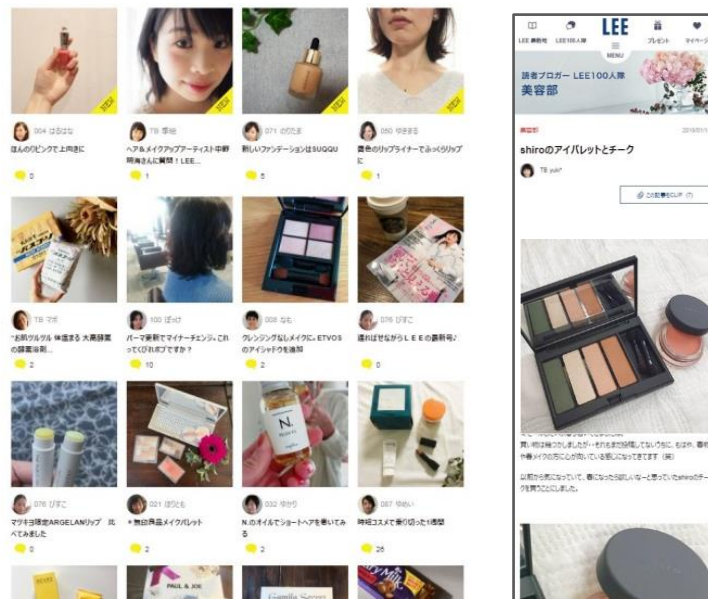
NEW
004 はるはな
ほんのりピンクで上向きに
0

TB 季絵
ヘア&メイクアップアーティスト中野明海さんに質問！LEE...
1

NEW
071 のりたま
新しいファンデーションはSUQQU
5

NEW
050 ゆきまる
青色のリップライナーでふっくらリップに
1

TB マボ
"お肌ツルツル 体温まる 大黒酵素の酵素浴剤...
2

100 ぽっけ
パーマ更新でマイナーチェンジ。これってひれおですか？
10

008 なも
クレンジングなしメイクに。ETVOSのアイシャドウを追加
2

076 ぴすこ
遅ればせながらLEEの最新号♪
0

076 ぴすこ
マツキヨ限定ARGELANリップ 比べてみました
0

021 ぼうとも
＊無印良品メイクパレット
2

032 ゆかり
N.のオイルでショートヘアを巻いてみる
2

087 ゆめい
時短コスメで乗り切った1週間
25

LEE
LEE 創刊号 LEE100人隊 MENU プレゼント マイページ
読者ブロガー LEE100人隊
美容部
美容部
shiroのアイパレットとチーク
TB yuki*
この記事をCLIP (1)